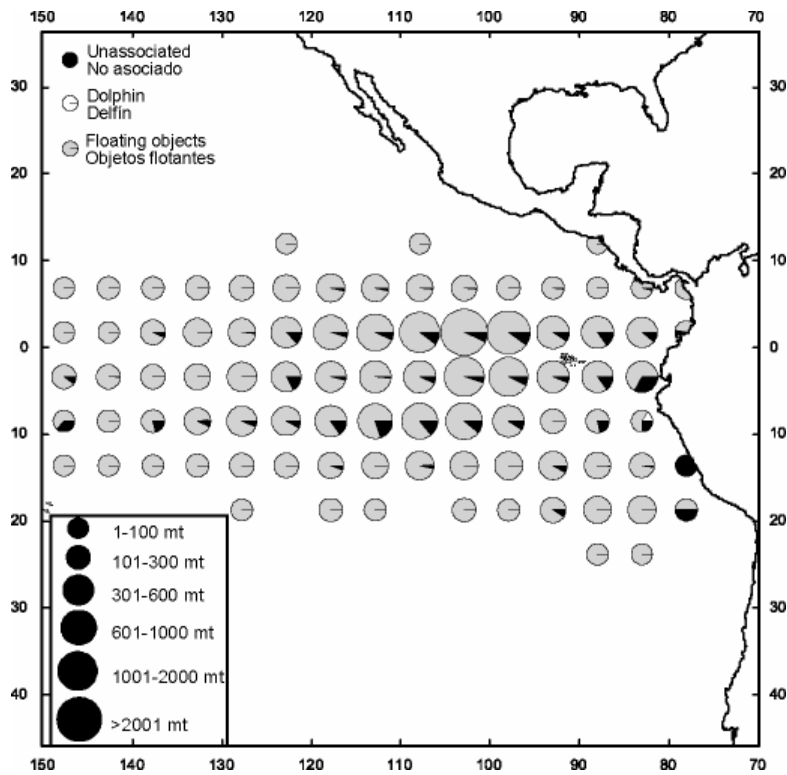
150 140 130 120 110 100 90 80 70

30 20 10 0 10 20 30 40

Unassociated
No asociado

Dolphin
Delfín

Floating objects
Objetos flotantes

1-100 mt

101-300 mt

301-600 mt

601-1000 mt

1001-2000 mt

>2001 mt

30 20 10 0 10 20 30 40

150 140 130 120 110 100 90 80 70